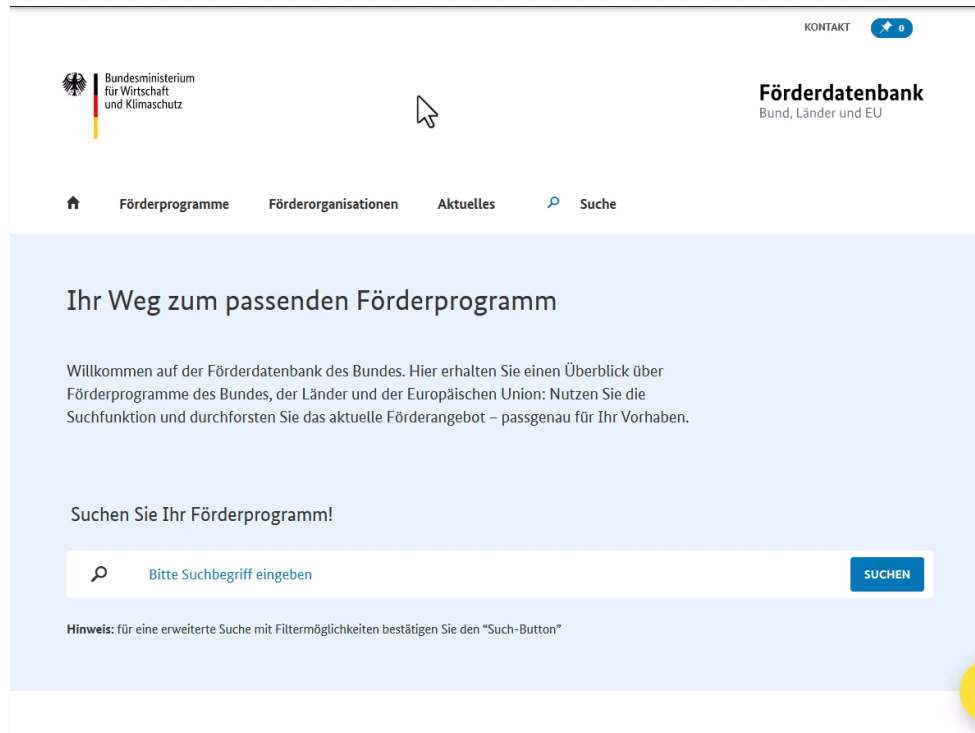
KONTAKT 0

Bundesministerium für Wirtschaft und Klimaschutz

Förderdatenbank
Bund, Länder und EU

Förderprogramme Förderorganisationen Aktuelles Suche

Ihr Weg zum passenden Förderprogramm

Willkommen auf der Förderdatenbank des Bundes. Hier erhalten Sie einen Überblick über Förderprogramme des Bundes, der Länder und der Europäischen Union: Nutzen Sie die Suchfunktion und durchforsten Sie das aktuelle Förderangebot – passgenau für Ihr Vorhaben.

Suchen Sie Ihr Förderprogramm!

Bitte Suchbegriff eingeben

SUCHEN

Hinweis: für eine erweiterte Suche mit Filtermöglichkeiten bestätigen Sie den “Such-Button”